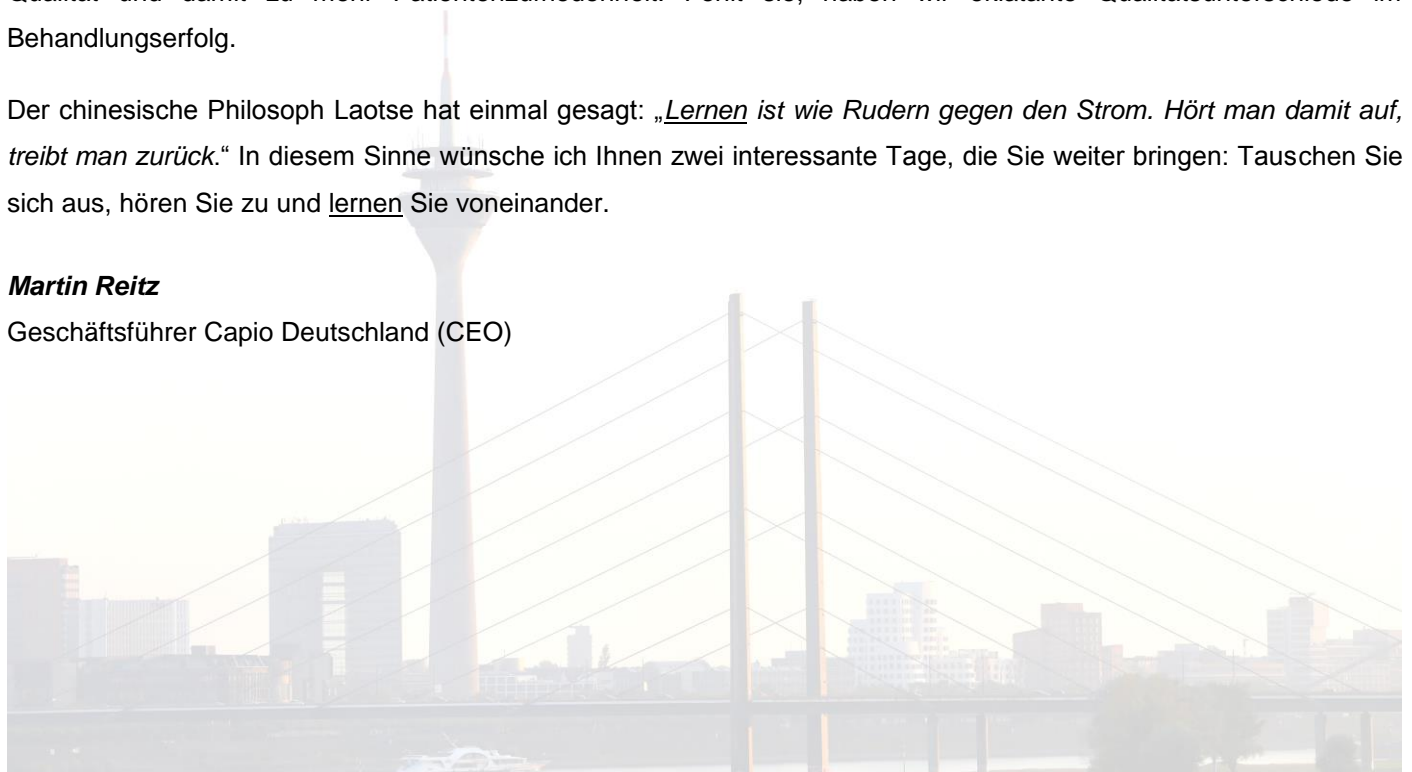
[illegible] Behandlungserfolg.

Der chinesische Philosoph Laotse hat einmal gesagt: „Lernen ist wie Rudern gegen den Strom. Hört man damit auf, treibt man zurück.“ In diesem Sinne wünsche ich Ihnen zwei interessante Tage, die Sie weiter bringen: Tauschen Sie sich aus, hören Sie zu und lernen Sie voneinander.

Martin Reitz
Geschäftsführer Capio Deutschland (CEO)